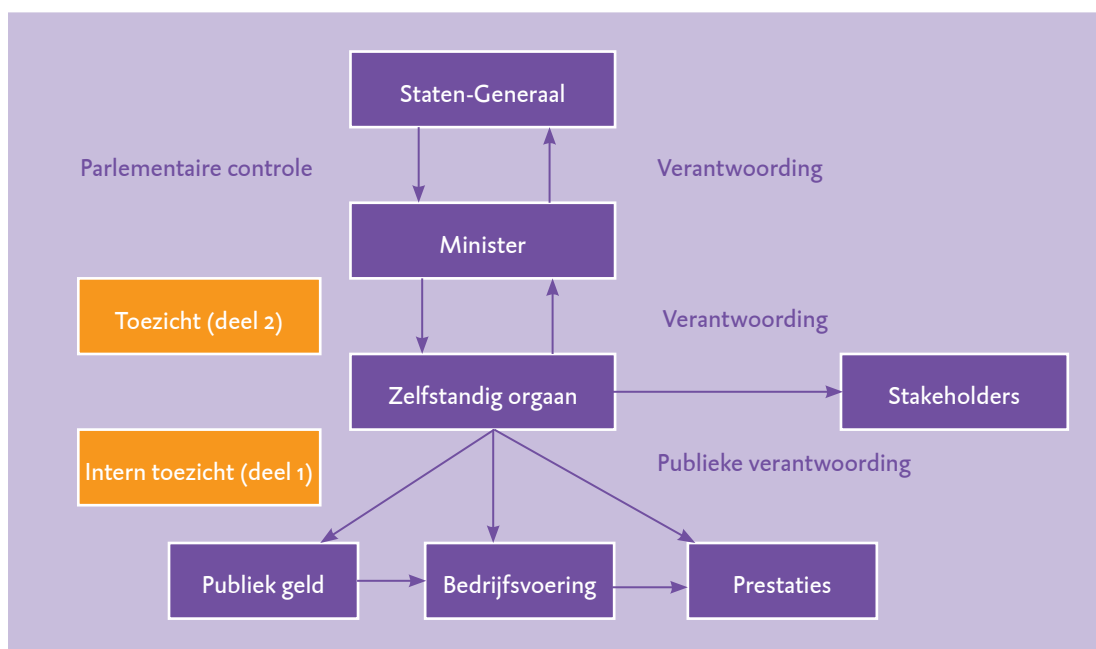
Staten-Generaal

Parlementaire controle

Verantwoording

Minister

Toezicht (deel 2)

Verantwoording

Zelfstandig orgaan

Stakeholders

Intern toezicht (deel 1)

Publieke verantwoording

Publiek geld

Bedrijfsvoering

Prestaties